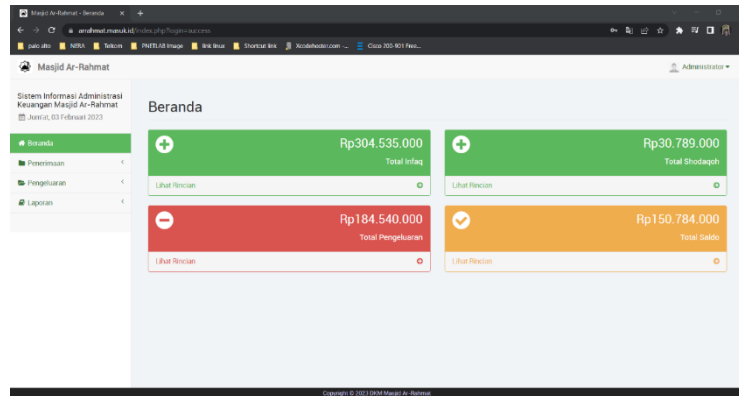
Masjid Ar-Rahmat - Beranda ×
arrahmat.masuk.id/index.php?login=success
palo alto NERA Telkom PNETLAB Image link linux Shortcut link Xcodehosten.com - ... Cisco 300-101 Fees...

Masjid Ar-Rahmat
Administrator

Sistem Informasi Administrasi Keuangan Masjid Ar-Rahmat
Jum'at, 03 Februari 2023

Beranda
Penerimaan
Pengeluaran
Laporan

Beranda

Rp304.535.000
Total Infaq
Lihat Rincian

Rp30.789.000
Total Shodaqoh
Lihat Rincian

Rp184.540.000
Total Pengeluaran
Lihat Rincian

Rp150.784.000
Total Saldo
Lihat Rincian

Copyright © 2023 DKM Masjid Ar-Rahmat